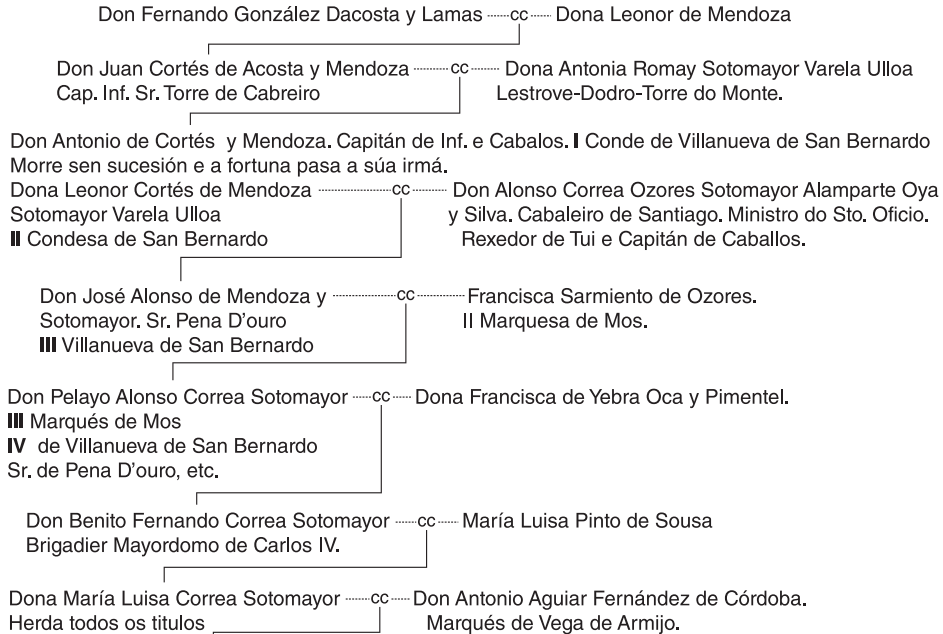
Don Fernando González Dacosta y Lamas cc Dona Leonor de Mendoza

Don Juan Cortés de Acosta y Mendoza cc Dona Antonia Romay Sotomayor Varela Ulloa
Cap. Inf. Sr. Torre de Cabreiro
Lestrove-Dodro-Torre do Monte.

Don Antonio de Cortés y Mendoza. Capitán de Inf. e Cabalos. I Conde de Villanueva de San Bernardo
Morre sen sucesión e a fortuna pasa a súa irmá.

Dona Leonor Cortés de Mendoza cc Don Alonso Correa Ozores Sotomayor Alamparte Oya
Sotomayor Varela Ulloa
II Condesa de San Bernardo
y Silva. Cabaleiro de Santiago. Ministro do Sto. Oficio.
Rexedor de Tui e Capitán de Caballos.

Don José Alonso de Mendoza y cc Francisca Sarmiento de Ozores.
Sotomayor. Sr. Pena D'ouro
III Villanueva de San Bernardo
II Marquesa de Mos.

Don Pelayo Alonso Correa Sotomayor cc Dona Francisca de Yebra Oca y Pimentel.
III Marqués de Mos
IV de Villanueva de San Bernardo
Sr. de Pena D'ouro, etc.

Don Benito Fernando Correa Sotomayor cc María Luisa Pinto de Sousa
Brigadier Mayordomo de Carlos IV.

Dona María Luisa Correa Sotomayor cc Don Antonio Aguiar Fernández de Córdoba.
Herda todos os titulos
Marqués de Vega de Armijo.